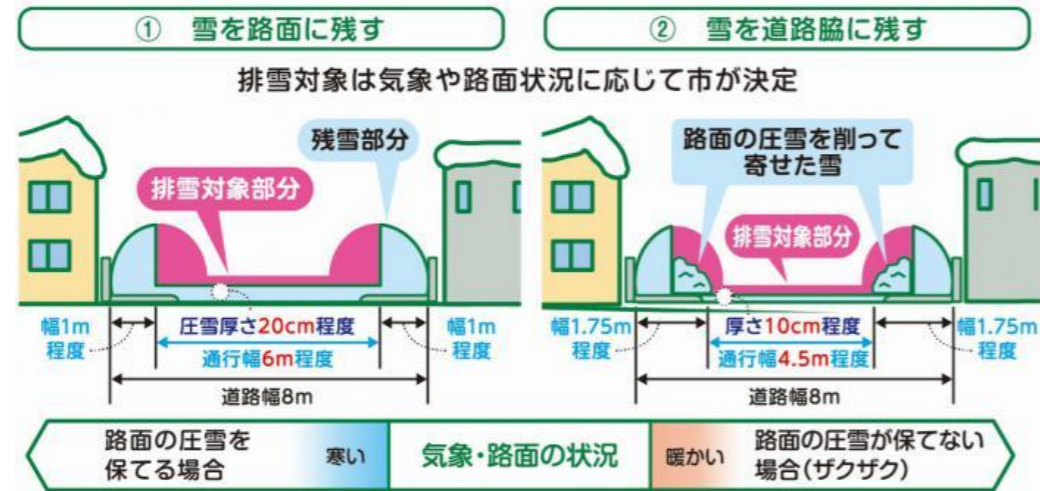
① 雪を路面に残す

② 雪を道路脇に残す

排雪対象は気象や路面状況に応じて市が決定

残雪部分

排雪対象部分

幅1m程度

圧雪厚さ20cm程度

通行幅6m程度

幅1m程度

道路幅8m

路面の圧雪を削って寄せた雪

排雪対象部分

幅1.75m程度

厚さ10cm程度

通行幅4.5m程度

幅1.75m程度

道路幅8m

路面の圧雪を保てる場合

寒い

気象・路面の状況

暖かい

路面の圧雪が保てない場合(ザクザク)